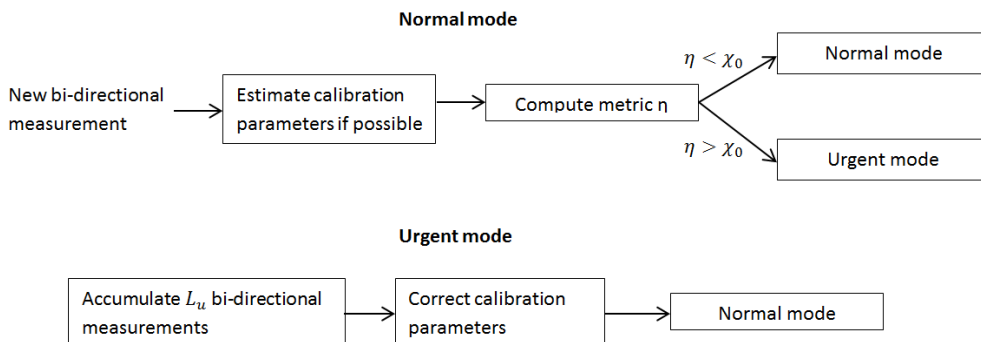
Normal mode

New bi-directional measurement

Estimate calibration parameters if possible

Compute metric η

$\eta < \chi_0$

Normal mode

$\eta > \chi_0$

Urgent mode

Urgent mode

Accumulate $L_u$ bi-directional measurements

Correct calibration parameters

Normal mode